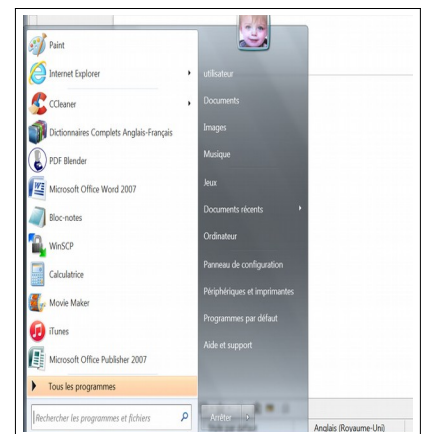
Paint
Internet Explorer
CCleaner
Dictionnaires Complets Anglais-Français
PDF Blender
Microsoft Office Word 2007
Bloc-notes
WinSCP
Calculatrice
Movie Maker
iTunes
Microsoft Office Publisher 2007
Tous les programmes
Rechercher les programmes et fichiers

utilisateur
Documents
Images
Musique
Jeux
Documents récents
Ordinateur
Panneau de configuration
Périphériques et imprimantes
Programmes par défaut
Aide et support
Arrêter

Anglais (Royaume-Uni)